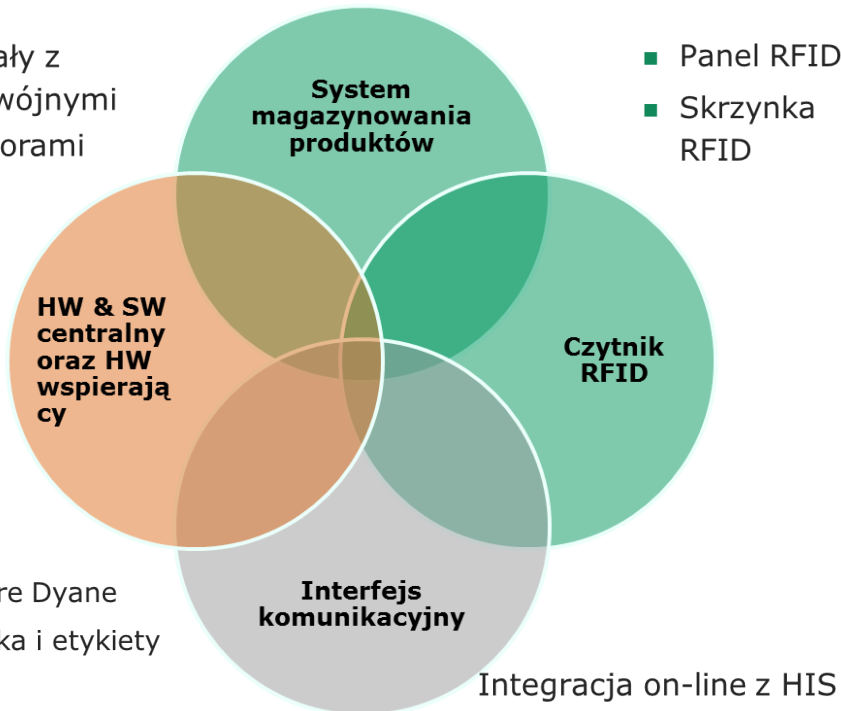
ały z
wójnymi
orami

System magazynowania produktów

Panel RFID
Skrzynka RFID

HW & SW centralny oraz HW wspierają cy

Czytnik RFID

re Dyane
ka i etykiety

Interfejs komunikacyjny

Integracja on-line z HIS